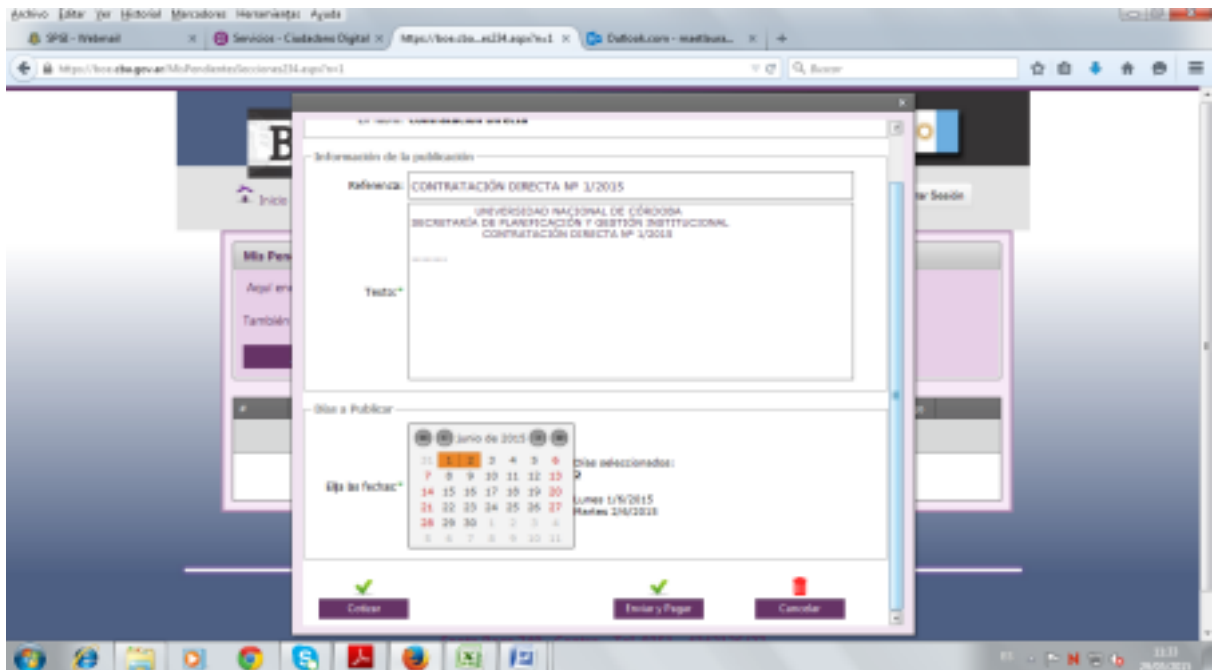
Archivo Editar Ver Historial Marcadores Herramientas Ayuda

SPSI - Webmail × Servicios - Ciudadano Digital × https://boe.cba...es234.aspx?n=1 × Outlook.com - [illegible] × +

https://boe.cba.gov.ar/MisPendientes/Secciones234.aspx?n=1 Buscar

B

Inicio

Mis Pen

Aquí en

También

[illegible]

Información de la publicación

Referencia: CONTRATACIÓN DIRECTA Nº 1/2015

UNIVERSIDAD NACIONAL DE CÓRDOBA
SECRETARÍA DE PLANIFICACIÓN Y GESTIÓN INSTITUCIONAL
CONTRATACIÓN DIRECTA Nº 1/2015

Texto:*

Días a Publicar

junio de 2015

| 31 | 1 | 2 | 3 | 4 | 5 | 6 |
|---|---|---|---|---|---|---|
| 7 | 8 | 9 | 10 | 11 | 12 | 13 |
| 14 | 15 | 16 | 17 | 18 | 19 | 20 |
| 21 | 22 | 23 | 24 | 25 | 26 | 27 |
| 28 | 29 | 30 | 1 | 2 | 3 | 4 |
| 5 | 6 | 7 | 8 | 9 | 10 | 11 |

Elija las fechas:*

Días seleccionados:
2

Lunes 1/6/2015
Martes 2/6/2015

Cotizar

Enviar y Pagar

Cancelar

Cerrar Sesión